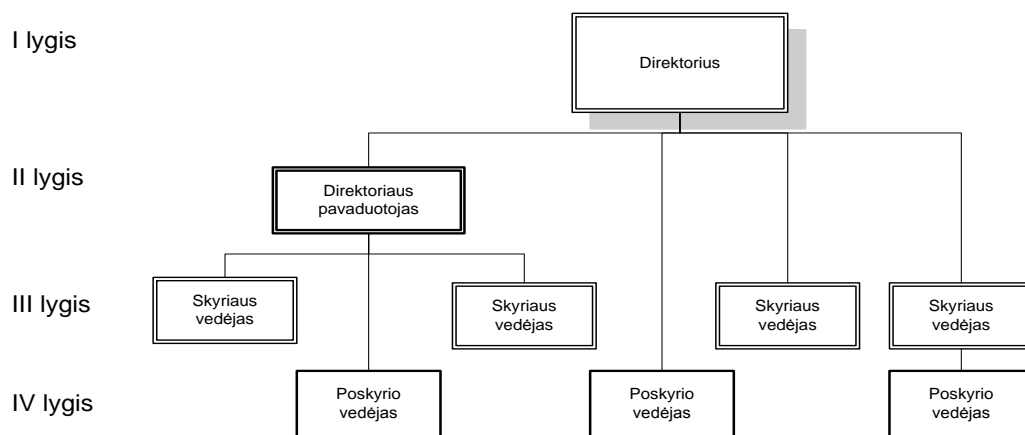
I lygis

Direktorius

II lygis

Direktoriaus pavaduotojas

III lygis

Skyriaus vedėjas

Skyriaus vedėjas

Skyriaus vedėjas

Skyriaus vedėjas

IV lygis

Poskyrio vedėjas

Poskyrio vedėjas

Poskyrio vedėjas